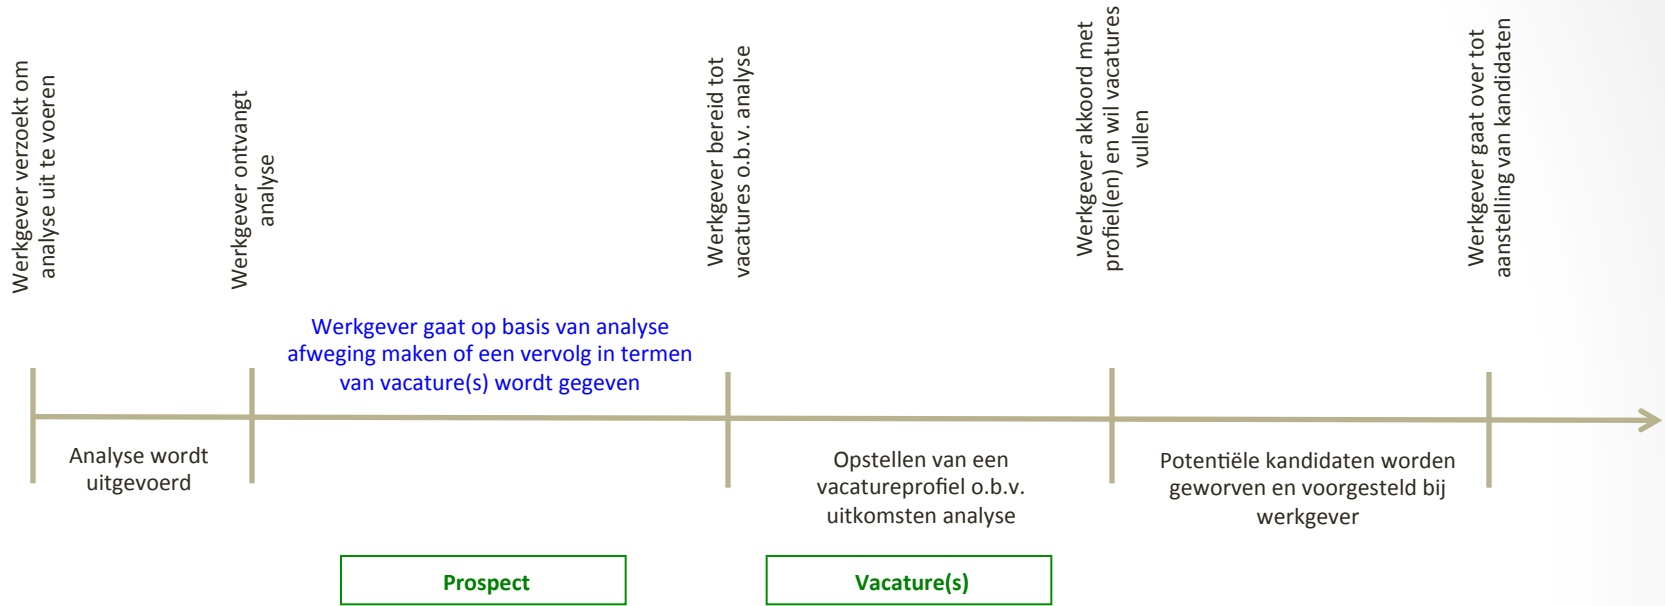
Werkgever verzoekt om analyse uit te voeren

Werkgever ontvangt analyse

Werkgever bereid tot vacatures o.b.v. analyse

Werkgever akkoord met profiel(en) en wil vacatures vullen

Werkgever gaat over tot aanstelling van kandidaten

Werkgever gaat op basis van analyse afweging maken of een vervolg in termen van vacature(s) wordt gegeven

Analyse wordt uitgevoerd

Opstellen van een vacatureprofiel o.b.v. uitkomsten analyse

Potentiële kandidaten worden geworven en voorgesteld bij werkgever

Prospect

Vacature(s)